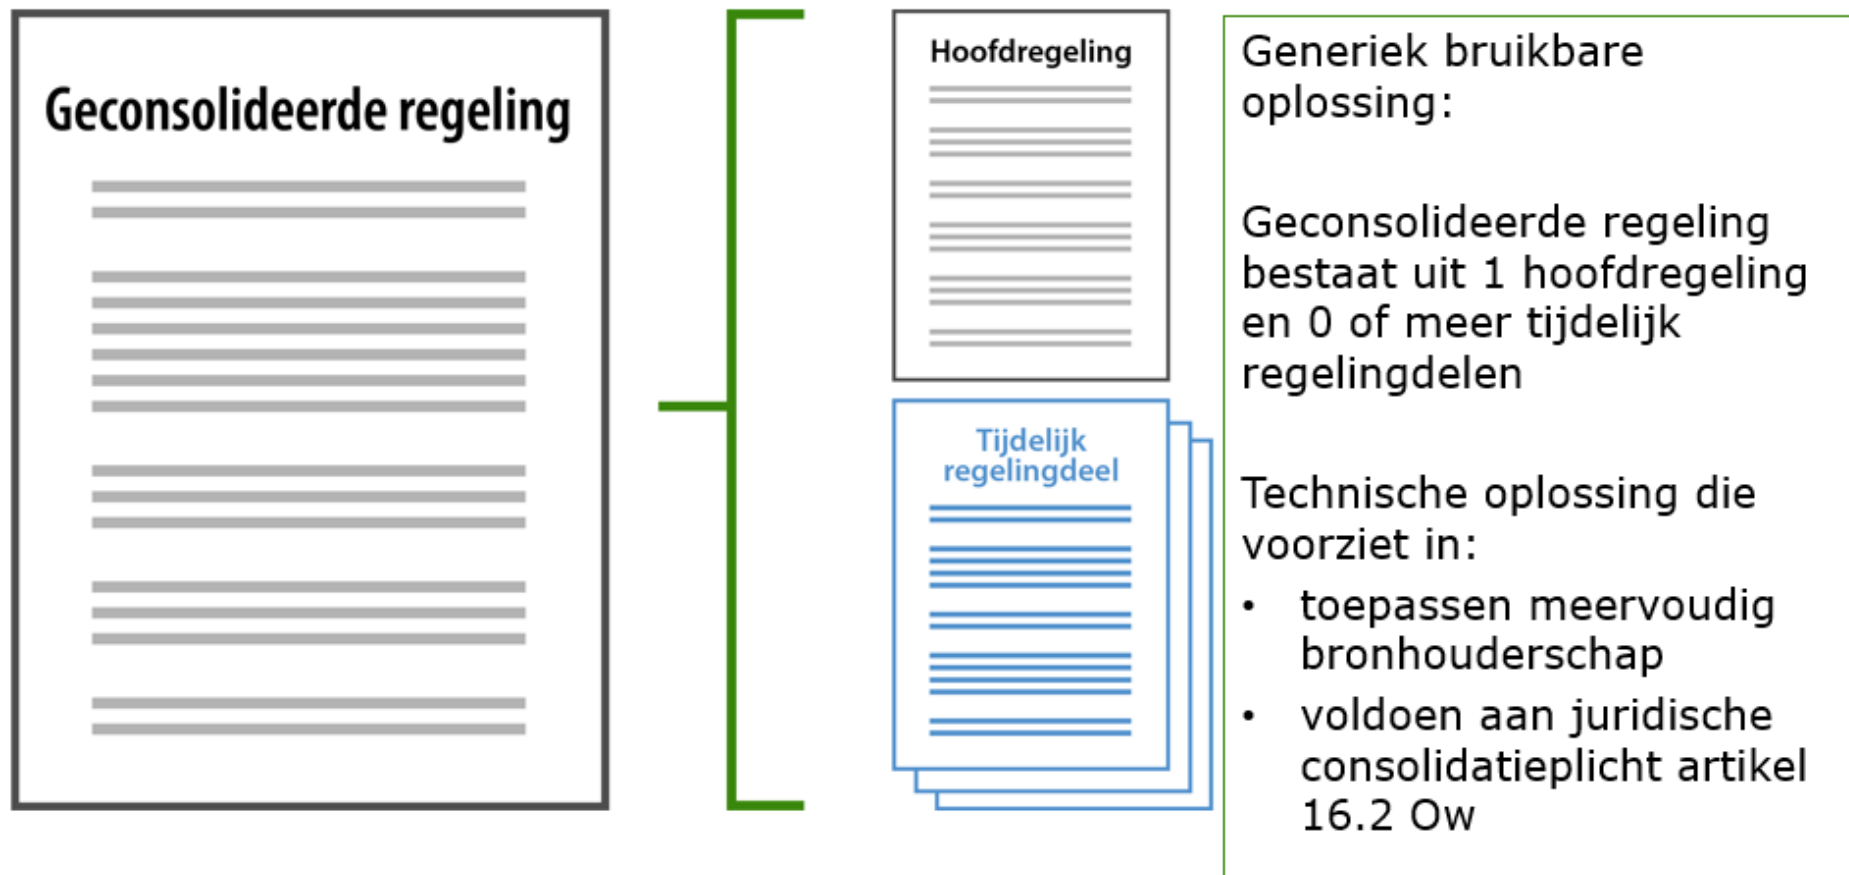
Geconsolideerde regeling

Hoofdregeling

Tijdelijk regelingdeel

Generiek bruikbare oplossing:

Geconsolideerde regeling bestaat uit 1 hoofdregeling en 0 of meer tijdelijk regelingdelen

Technische oplossing die voorziet in:
• toepassen meervoudig bronhouderschap
• voldoen aan juridische consolidatieplicht artikel 16.2 Ow